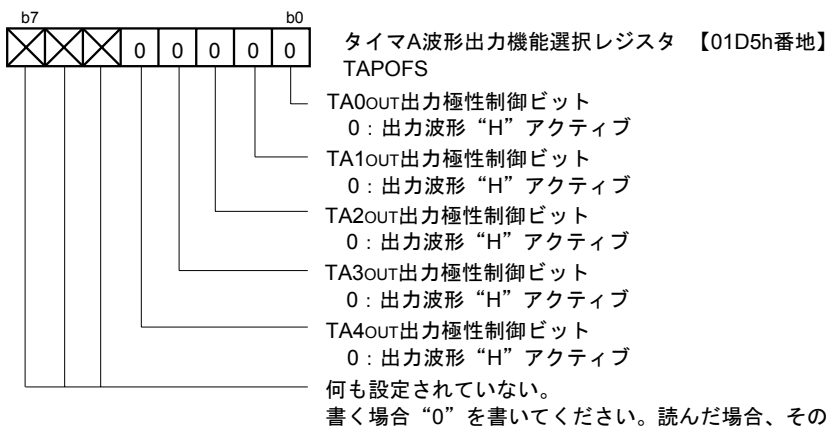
b7 b0

| X | X | X | 0 | 0 | 0 | 0 | 0 |
|---|---|---|---|---|---|---|---|

タイマA波形出力機能選択レジスタ 【01D5h番地】
TAPOFS

TA0OUT出力極性制御ビット
0：出力波形“H”アクティブ

TA1OUT出力極性制御ビット
0：出力波形“H”アクティブ

TA2OUT出力極性制御ビット
0：出力波形“H”アクティブ

TA3OUT出力極性制御ビット
0：出力波形“H”アクティブ

TA4OUT出力極性制御ビット
0：出力波形“H”アクティブ

何も設定されていない。
書く場合“0”を書いてください。読んだ場合、その